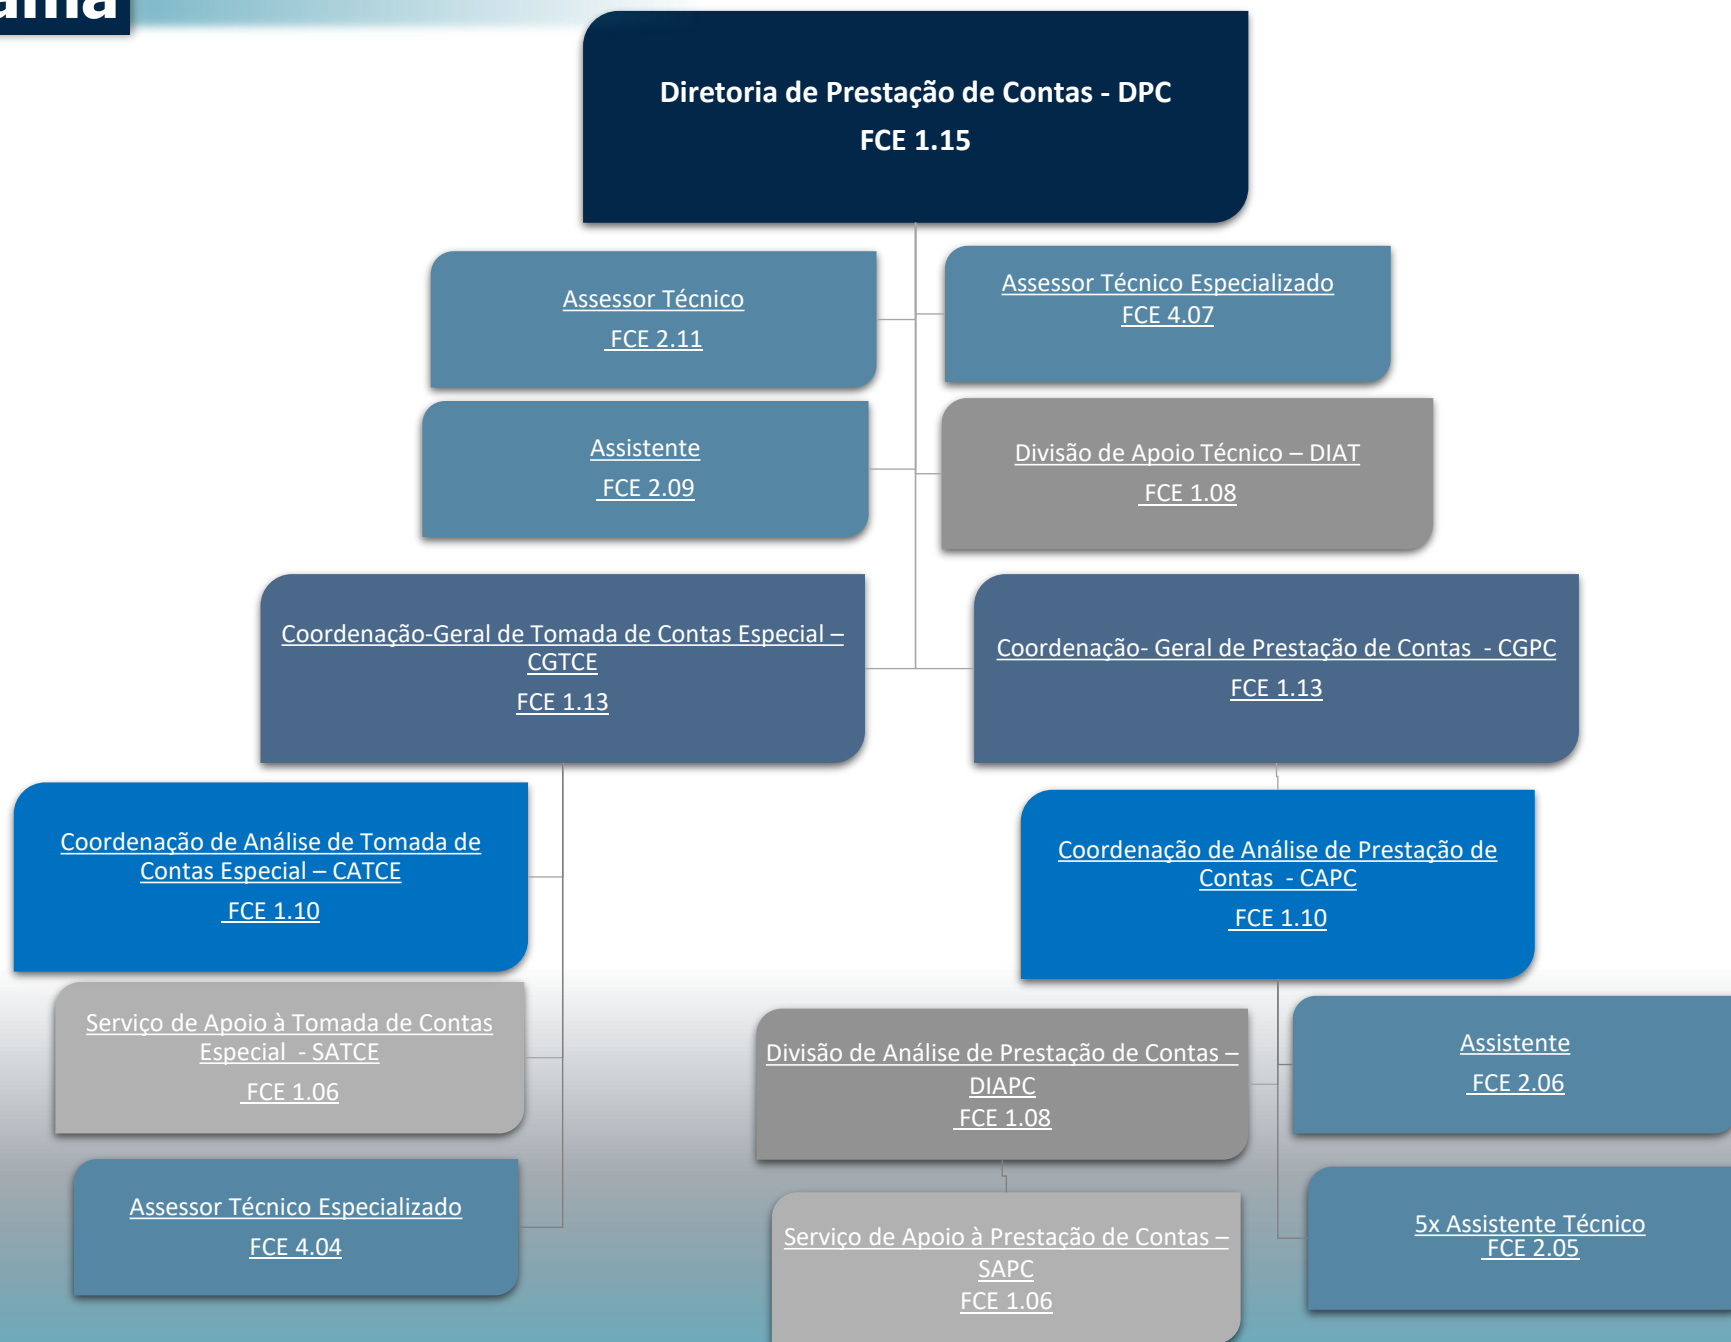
ama

Diretoria de Prestação de Contas - DPC
FCE 1.15

Assessor Técnico
FCE 2.11

Assessor Técnico Especializado
FCE 4.07

Assistente
FCE 2.09

Divisão de Apoio Técnico – DIAT
FCE 1.08

Coordenação-Geral de Tomada de Contas Especial – CGTCE
FCE 1.13

Coordenação- Geral de Prestação de Contas - CGPC
FCE 1.13

Coordenação de Análise de Tomada de Contas Especial – CATCE
FCE 1.10

Coordenação de Análise de Prestação de Contas - CAPC
FCE 1.10

Serviço de Apoio à Tomada de Contas Especial - SATCE
FCE 1.06

Divisão de Análise de Prestação de Contas – DIAPC
FCE 1.08

Assistente
FCE 2.06

Assessor Técnico Especializado
FCE 4.04

Serviço de Apoio à Prestação de Contas – SAPC
FCE 1.06

5x Assistente Técnico
FCE 2.05